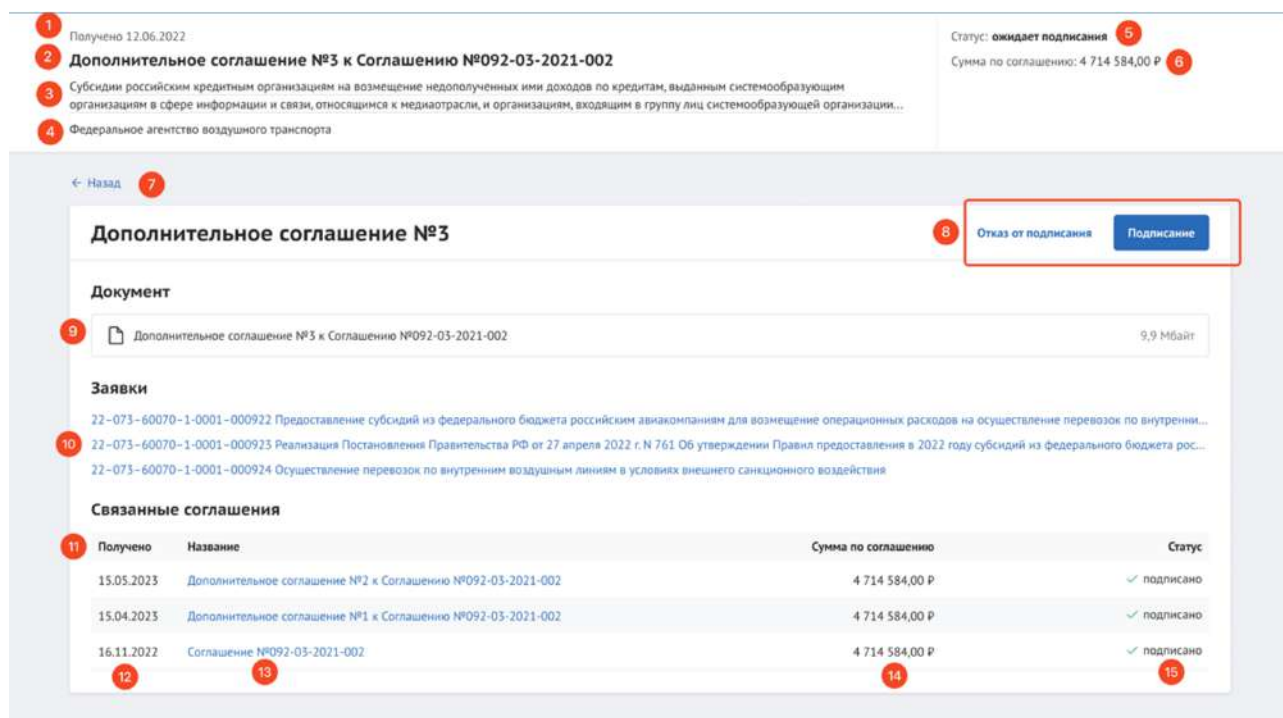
1 Получено 12.06.2022

2 Дополнительное соглашение №3 к Соглашению №092-03-2021-002

3 Субсидии российским кредитным организациям на возмещение недополученных ими доходов по кредитам, выданным системообразующим организациям в сфере информации и связи, относящимся к медиаотрасли, и организациям, входящим в группу лиц системообразующей организации...

4 Федеральное агентство воздушного транспорта

Статус: ожидает подписания 5

Сумма по соглашению: 4 714 584,00 ₽ 6

← Назад 7

Дополнительное соглашение №3

8 Отказ от подписания Подписание

Документ

9 Дополнительное соглашение №3 к Соглашению №092-03-2021-002 9,9 Мбайт

Заявки

22-073-60070-1-0001-000922 Предоставление субсидий из федерального бюджета российским авиакомпаниям для возмещение операционных расходов на осуществление перевозок по внутренни...

10 22-073-60070-1-0001-000923 Реализация Постановления Правительства РФ от 27 апреля 2022 г. N 761 Об утверждении Правил предоставления в 2022 году субсидий из федерального бюджета рос...

22-073-60070-1-0001-000924 Осуществление перевозок по внутренним воздушным линиям в условиях внешнего санкционного воздействия

Связанные соглашения

11

| Получено | Название | Сумма по соглашению | Статус |
|---|---|---|---|
| 15.05.2023 | Дополнительное соглашение №2 к Соглашению №092-03-2021-002 | 4 714 584,00 ₽ | ✓ подписано |
| 15.04.2023 | Дополнительное соглашение №1 к Соглашению №092-03-2021-002 | 4 714 584,00 ₽ | ✓ подписано |
| 16.11.2022 | Соглашение №092-03-2021-002 | 4 714 584,00 ₽ | ✓ подписано |

12 13 14 15